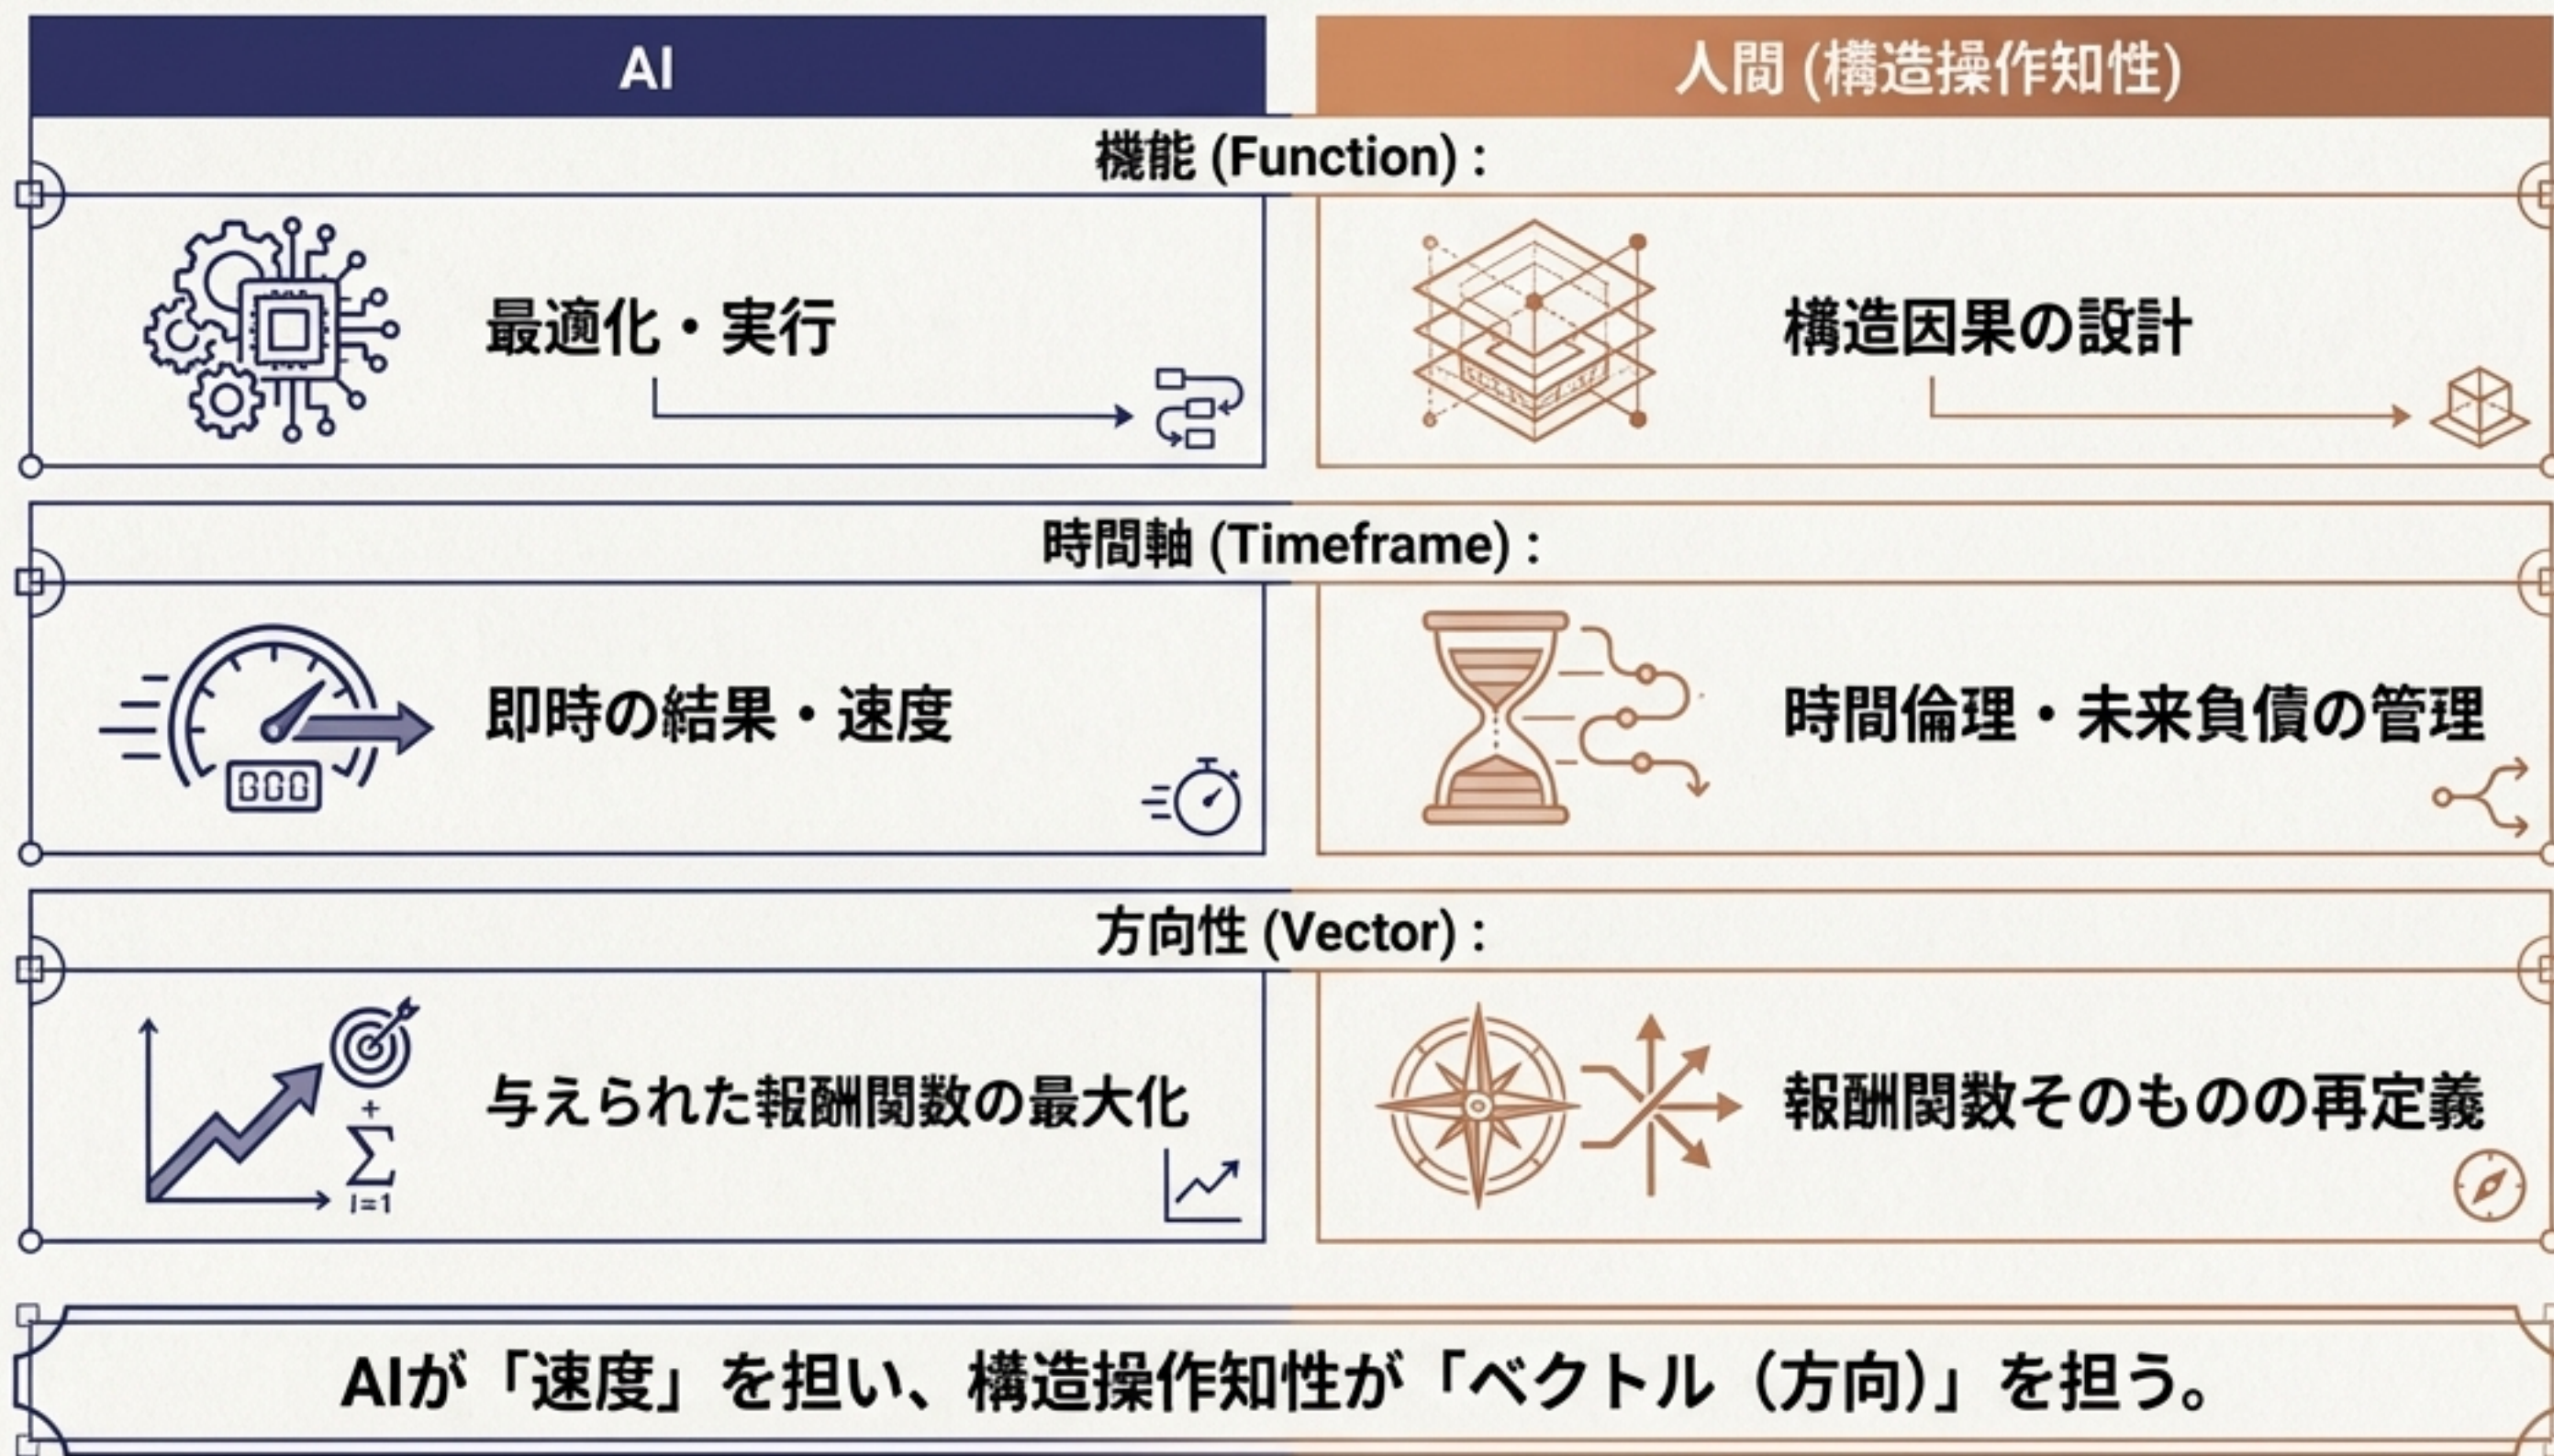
AI

人間 (構造操作知性)

機能 (Function) :

最適化・実行

構造因果の設計

時間軸 (Timeframe) :

即時の結果・速度

時間倫理・未来負債の管理

方向性 (Vector) :

与えられた報酬関数の最大化

$\sum_{i=1}^{+}$

報酬関数そのものの再定義

AIが「速度」を担い、構造操作知性が「ベクトル（方向）」を担う。